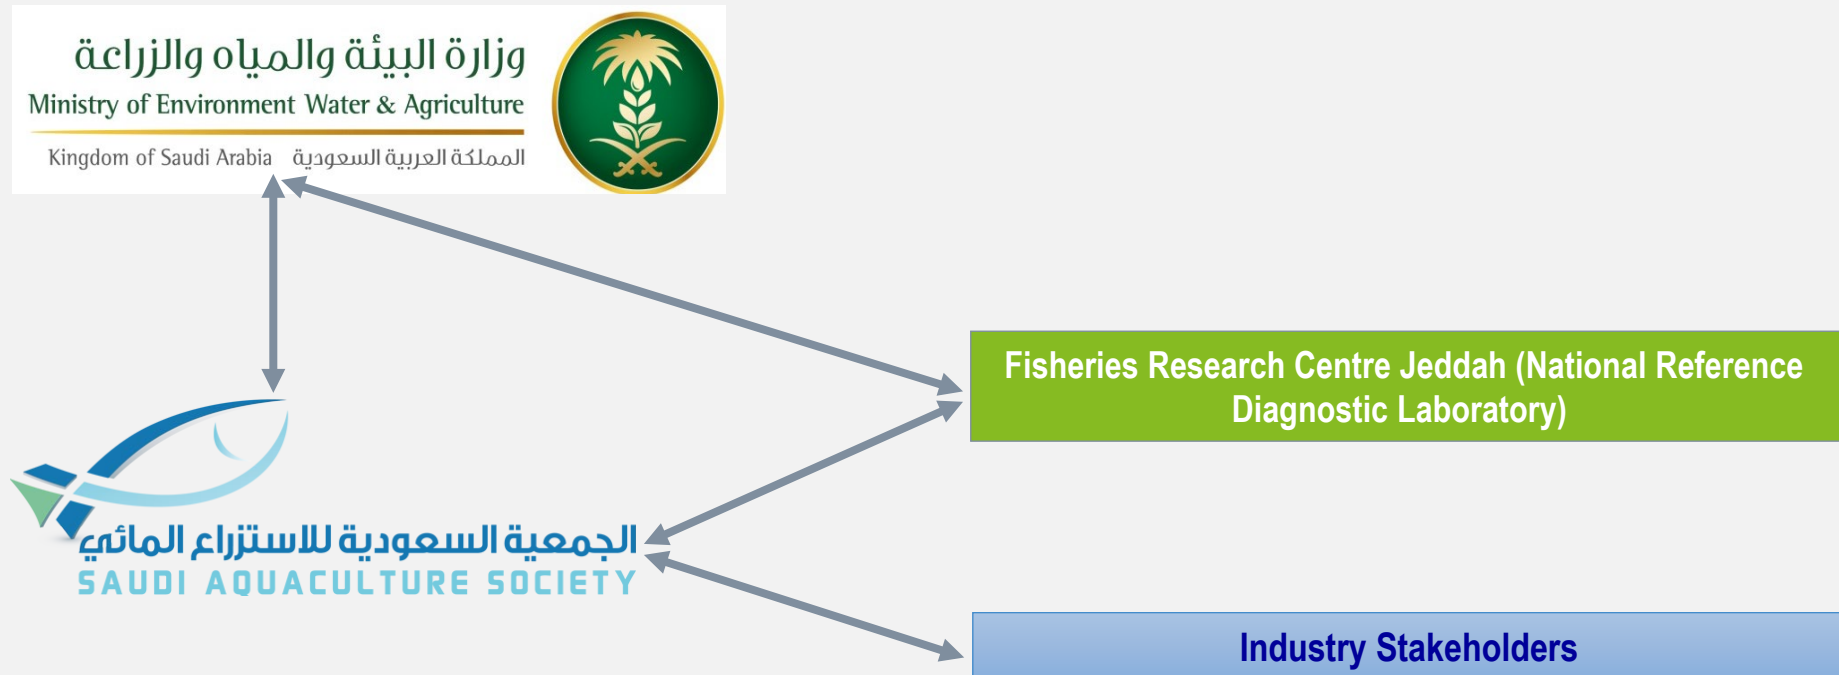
وزارة البيئة والمياه والزراعة
Ministry of Environment Water & Agriculture
Kingdom of Saudi Arabia المملكة العربية السعودية

Fisheries Research Centre Jeddah (National Reference Diagnostic Laboratory)

الجمعية السعودية للاستزراع المائي
SAUDI AQUACULTURE SOCIETY

Industry Stakeholders